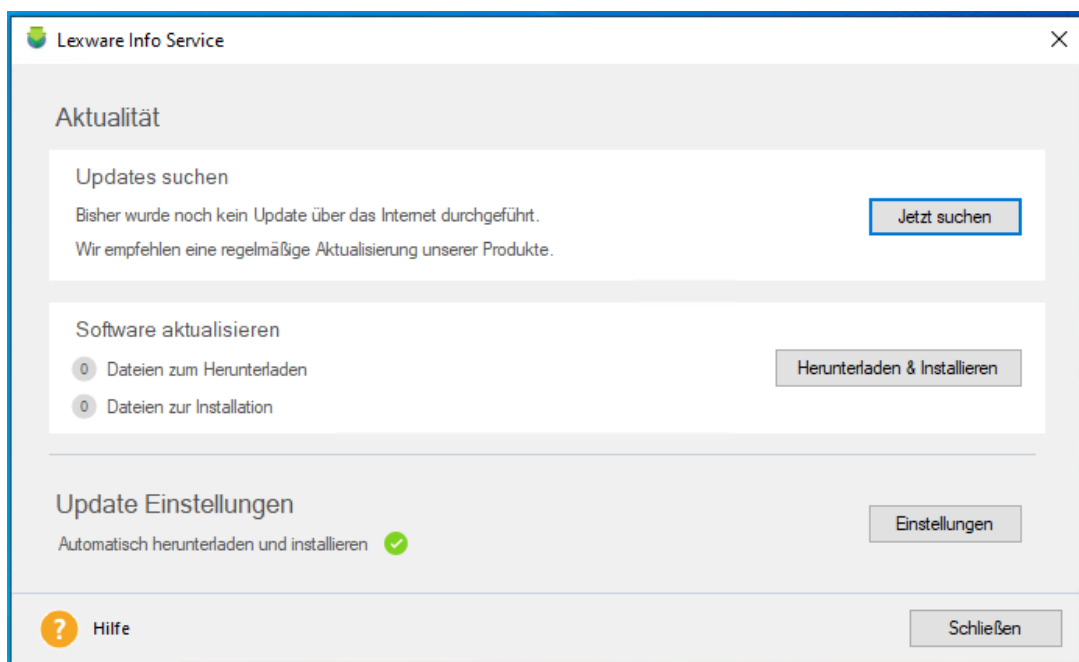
Lexware Info Service

Aktualität

Updates suchen

Bisher wurde noch kein Update über das Internet durchgeführt.

Wir empfehlen eine regelmäßige Aktualisierung unserer Produkte.

Jetzt suchen

Software aktualisieren

0 Dateien zum Herunterladen

0 Dateien zur Installation

Herunterladen & Installieren

Update Einstellungen

Automatisch herunterladen und installieren

Einstellungen

? Hilfe

Schließen